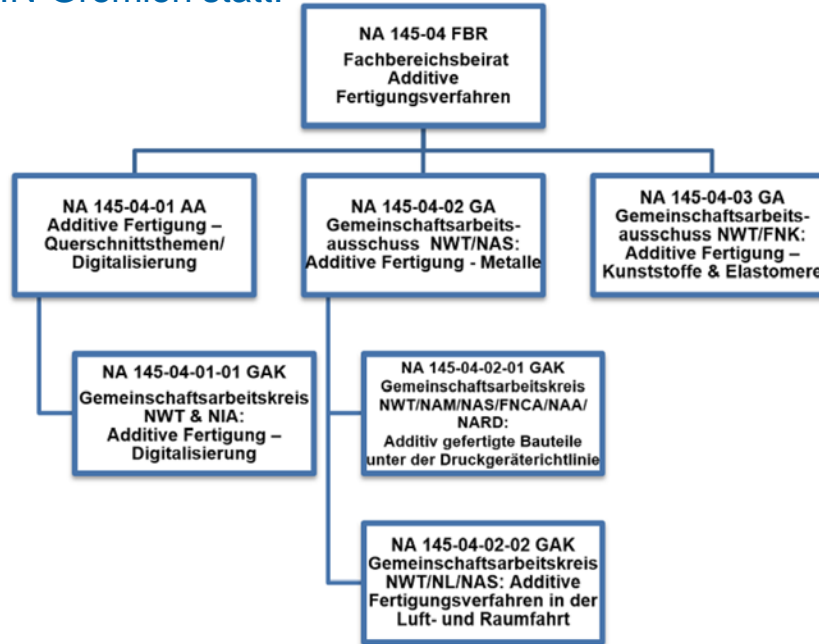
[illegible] Gremien statt.

NA 145-04 FBR
Fachbereichsbeirat Additive Fertigungsverfahren

NA 145-04-01 AA
Additive Fertigung – Querschnittsthemen/ Digitalisierung

NA 145-04-02 GA
Gemeinschaftsarbeitsausschuss NWT/NAS: Additive Fertigung - Metalle

NA 145-04-03 GA
Gemeinschaftsarbeitsausschuss NWT/FNK: Additive Fertigung – Kunststoffe & Elastomere

NA 145-04-01-01 GAK
Gemeinschaftsarbeitskreis NWT & NIA: Additive Fertigung – Digitalisierung

NA 145-04-02-01 GAK
Gemeinschaftsarbeitskreis NWT/NAM/NAS/FNCA/NAA/ NARD: Additiv gefertigte Bauteile unter der Druckgeräterichtlinie

NA 145-04-02-02 GAK
Gemeinschaftsarbeitskreis NWT/NL/NAS: Additive Fertigungsverfahren in der Luft- und Raumfahrt